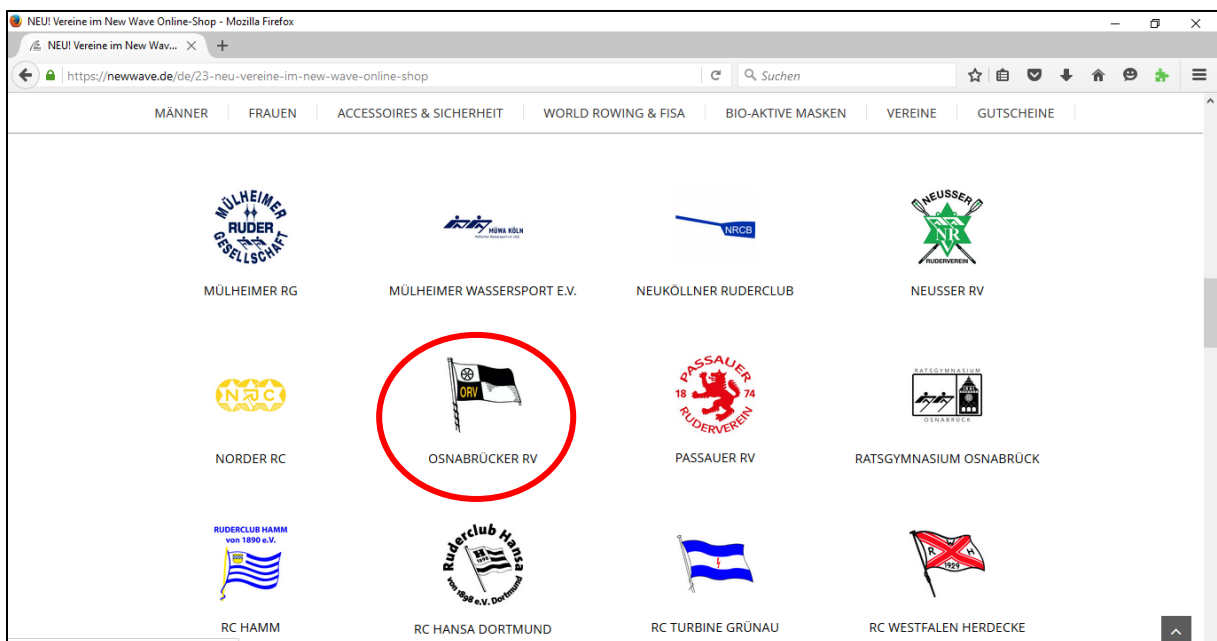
NEU! Vereine im New Wave Online-Shop - Mozilla Firefox

NEU! Vereine im New Wav... ×

https://newwave.de/de/23-neu-vereine-im-new-wave-online-shop

Suchen

MÄNNER | FRAUEN | ACCESSOIRES & SICHERHEIT | WORLD ROWING & FISA | BIO-AKTIVE MASKEN | VEREINE | GUTSCHEINE

MÜLHEIMER RUDER GESELLSCHAFT

MÜLHEIMER RG

MÜWA KÖLN

MÜLHEIMER WASSERSPORT E.V.

NRCB

NEUKÖLLNER RUDERCLUB

NEUSSER NR RUDERVEREIN

NEUSSER RV

NRC

NORDER RC

ORV

OSNABRÜCKER RV

PASSAUER 18 74 RUDERVEREIN

PASSAUER RV

RATSGYMNASIUM OSNABRÜCK

RATSGYMNASIUM OSNABRÜCK

RUDERCLUB HAMM von 1890 e.V.

RC HAMM

Ruderclub Hansa von 1898 e.V. Dortmund

RC HANSA DORTMUND

RC TURBINE GRÜNAU

R H 1929

RC WESTFALEN HERDECKE